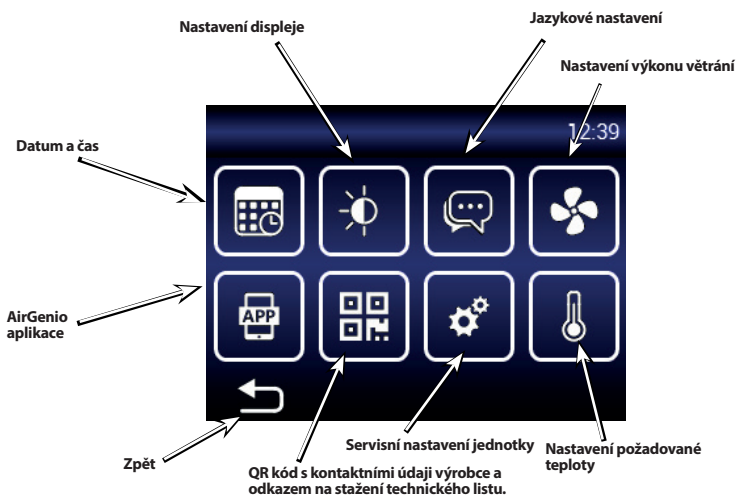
Nastavení displeje

Jazykové nastavení

Nastavení výkonu větrání

12:39

Datum a čas

APP

AirGenio aplikace

Zpět

QR kód s kontaktními údaji výrobce a odkazem na stažení technického listu.

Servisní nastavení jednotky

Nastavení požadované teploty